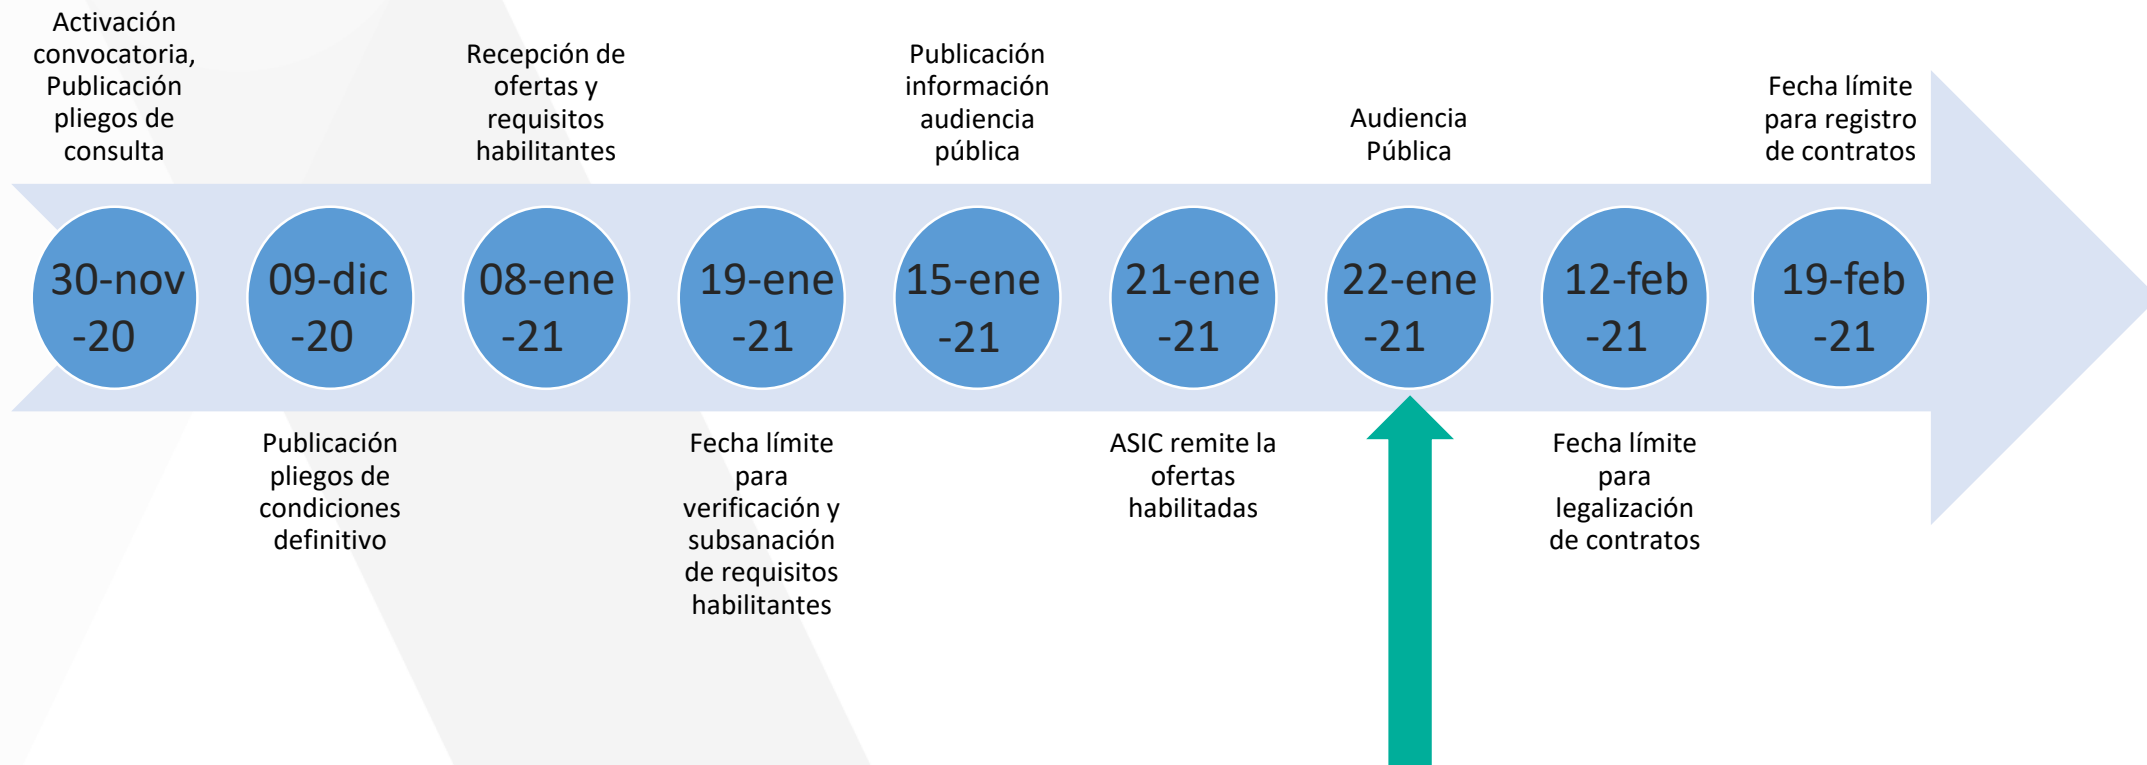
Activación convocatoria, Publicación pliegos de consulta

30-nov -20

09-dic -20

Publicación pliegos de condiciones definitivo

Recepción de ofertas y requisitos habilitantes

08-ene -21

19-ene -21

Fecha límite para verificación y subsanación de requisitos habilitantes

Publicación información audiencia pública

15-ene -21

21-ene -21

ASIC remite la ofertas habilitadas

Audiencia Pública

22-ene -21

12-feb -21

Fecha límite para legalización de contratos

Fecha límite para registro de contratos

19-feb -21